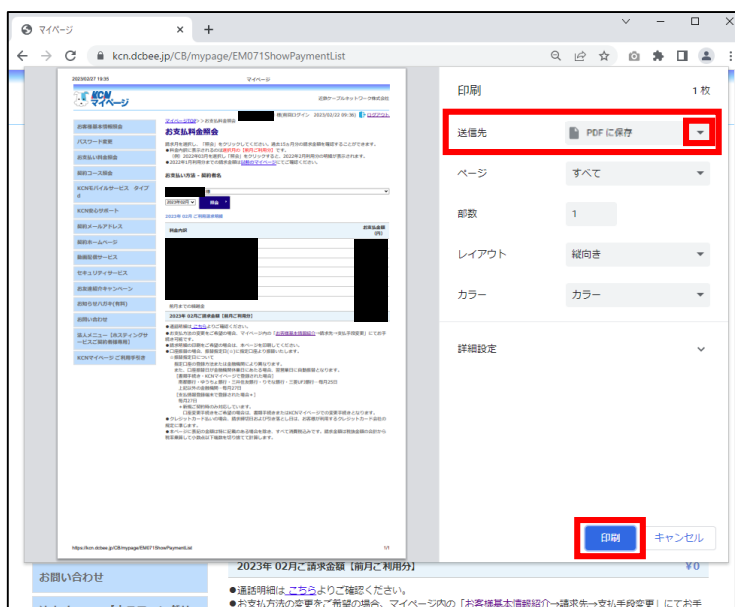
マイページ ×

kcn.dcbee.jp/CB/mypage/EM071ShowPaymentList

2023/02/27 19:35 マイページ

KCN マイページ

近鉄ケーブルネットワーク株式会社

マイページTOP > お支払料金照会

前回ログイン：2023/02/22 09:36 ログアウト

お支払料金照会

お客様基本情報照会
パスワード変更
お支払い料金照会
契約コース照会
KCNモバイルサービス タイプd
KCN安心サポート
契約メールアドレス
契約ホームページ
番組配信サービス
セキュリティサービス
お友達紹介キャンペーン
お知らせ/ポチ(無料)
お問い合わせ
法人メニュー【ホスティングサービス契約者様専用】
KCNマイページ ご利用手引き

お支払い方法・契約者名

2023年02月 ご利用金額明細

料金内訳

お支払金額(円)

前月までの繰越金

2023年 02月ご請求金額【前月ご利用分】

https://kcn.dcbee.jp/CB/mypage/EM071ShowPaymentList

1/1

印刷 1 枚

送信先 PDF に保存

ページ すべて

部数 1

レイアウト 縦向き

カラー カラー

詳細設定

印刷 キャンセル

お問い合わせ

2023年 02月ご請求金額【前月ご利用分】 ¥0

●通話明細は、こちらよりご確認ください。

●お支払方法の変更をご希望の場合、マイページ内の「お客様基本情報紹介→請求先→支払手段変更」にてお手